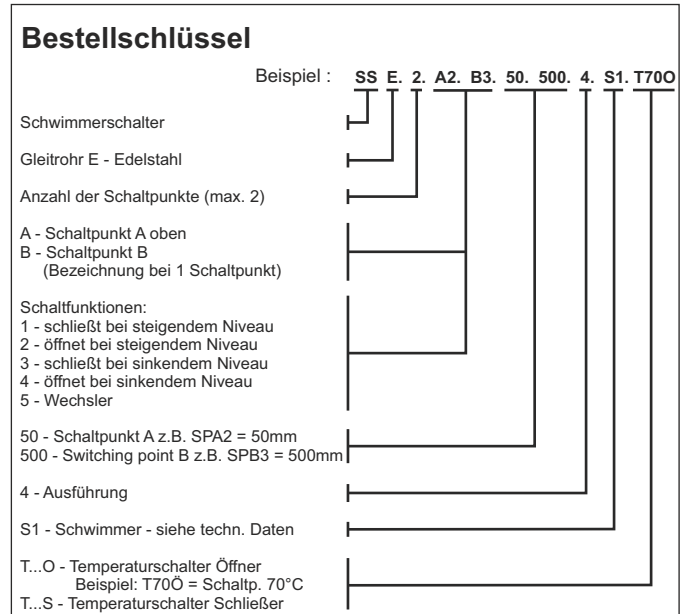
**Bestellschlüssel**

Beispiel : SS E. 2. A2. B3. 50. 500. 4. S1. T70O

Schwimmerschalter

Gleitrohr E - Edelstahl

Anzahl der Schaltpunkte (max. 2)

A - Schaltpunkt A oben
B - Schaltpunkt B
(Bezeichnung bei 1 Schaltpunkt)

Schaltfunktionen:
1 - schließt bei steigendem Niveau
2 - öffnet bei steigendem Niveau
3 - schließt bei sinkendem Niveau
4 - öffnet bei sinkendem Niveau
5 - Wechsler

50 - Schaltpunkt A z.B. SPA2 = 50mm
500 - Switching point B z.B. SPB3 = 500mm

4 - Ausführung

S1 - Schwimmer - siehe techn. Daten

T...O - Temperaturschalter Öffner
Beispiel: T70Ö = Schaltp. 70°C
T...S - Temperaturschalter Schließer